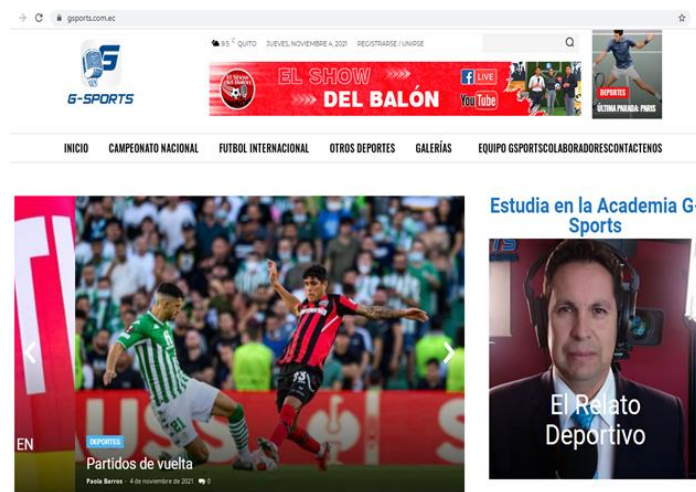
gsports.com.ec

G-SPORTS

9.5 °C QUITO JUEVES, NOVIEMBRE 4, 2021 REGISTRARSE / UNIRSE

El Show del Balón EL SHOW DEL BALÓN LIVE YouTube

DEPORTES
ÚLTIMA PARADA: PARIS

INICIO CAMPEONATO NACIONAL FUTBOL INTERNACIONAL OTROS DEPORTES GALERÍAS EQUIPO GSPORTSCOLABORADORESCONTACTENOS

EN

DEPORTES
Partidos de vuelta
Paola Barros - 4 de noviembre de 2021 0

Estudia en la Academia G-Sports

El Relato Deportivo